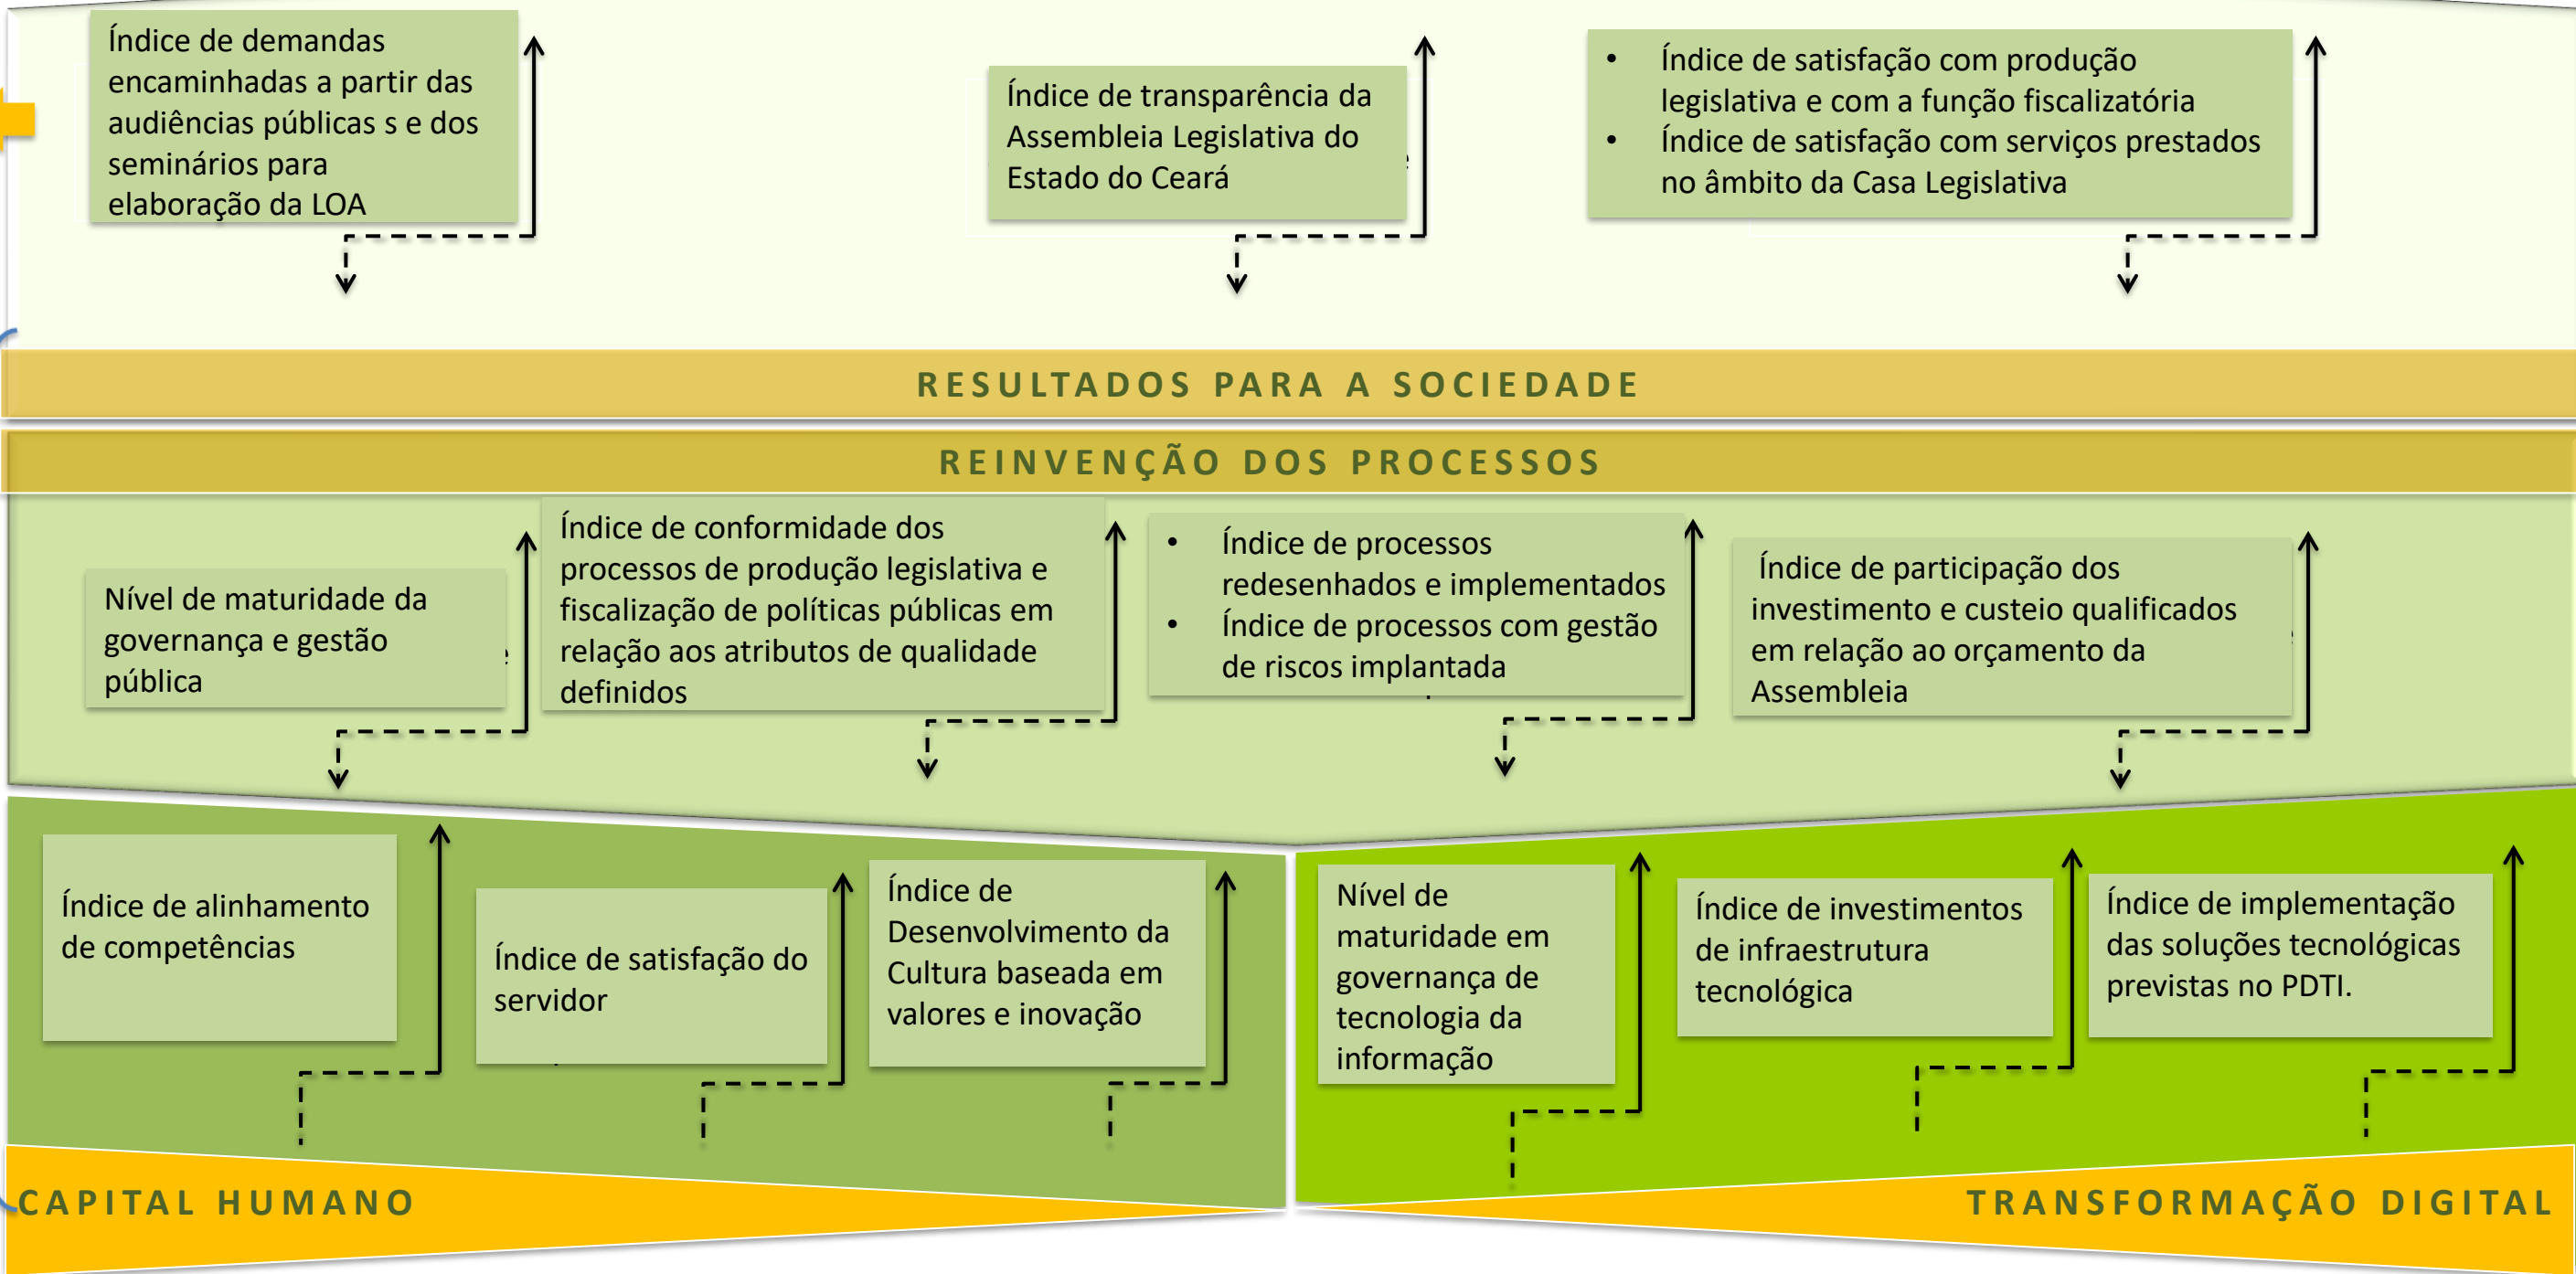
Índice de demandas encaminhadas a partir das audiências públicas s e dos seminários para elaboração da LOA

Índice de transparência da Assembleia Legislativa do Estado do Ceará

• Índice de satisfação com produção legislativa e com a função fiscalizatória
• Índice de satisfação com serviços prestados no âmbito da Casa Legislativa

RESULTADOS PARA A SOCIEDADE

REINVENÇÃO DOS PROCESSOS

Nível de maturidade da governança e gestão pública

Índice de conformidade dos processos de produção legislativa e fiscalização de políticas públicas em relação aos atributos de qualidade definidos

• Índice de processos redesenhados e implementados
• Índice de processos com gestão de riscos implantada

Índice de participação dos investimento e custeio qualificados em relação ao orçamento da Assembleia

Índice de alinhamento de competências

Índice de satisfação do servidor

Índice de Desenvolvimento da Cultura baseada em valores e inovação

Nível de maturidade em governança de tecnologia da informação

Índice de investimentos de infraestrutura tecnológica

Índice de implementação das soluções tecnológicas previstas no PDTI.

CAPITAL HUMANO

TRANSFORMAÇÃO DIGITAL